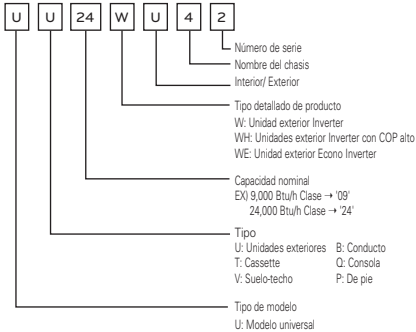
U U 24 W U 4 2

Número de serie
Nombre del chasis
Interior/ Exterior

Tipo detallado de producto
W: Unidad exterior Inverter
WH: Unidades exterior Inverter con COP alto
WE: Unidad exterior Econo Inverter

Capacidad nominal
EX) 9,000 Btu/h Clase → '09'
24,000 Btu/h Clase → '24'

Tipo
U: Unidades exteriores B: Conducto
T: Cassette Q: Consola
V: Suelo-techo P: De pie

Tipo de modelo
U: Modelo universal